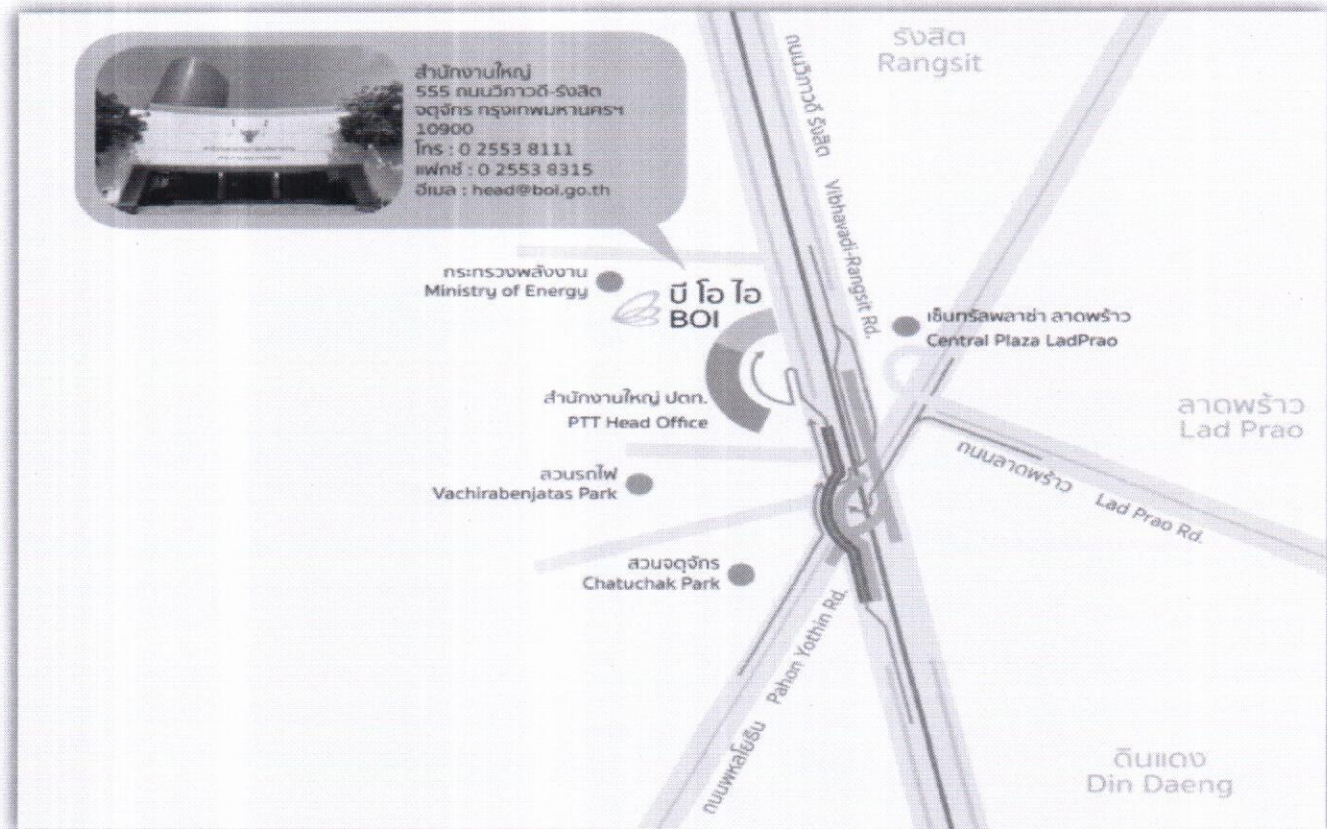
สำนักงานใหญ่
555 ถนนวิภาวดี-รังสิต
จตุจักร กรุงเทพมหานคร
10900
โทร : 0 2553 8111
แฟกซ์ : 0 2553 8315
อีเมล : head@boi.go.th

รังสิต
Rangsit

ถนนวิภาวดี รังสิต
Vibhavadi-Rangsit Rd.

กระทรวงพลังงาน
Ministry of Energy

บี โอ ไอ
BOI

เซ็นทรัลพลาซ่า ลาดพร้าว
Central Plaza LadPrao

สำนักงานใหญ่ ปตท.
PTT Head Office

ลาดพร้าว
Lad Prao

ถนนลาดพร้าว
Lad Prao Rd.

สวนรถไฟ
Vachirabenjatas Park

สวนจตุจักร
Chatuchak Park

ถนนพหลโยธิน
Pahon Yothin Rd.

ดินแดง
Din Daeng